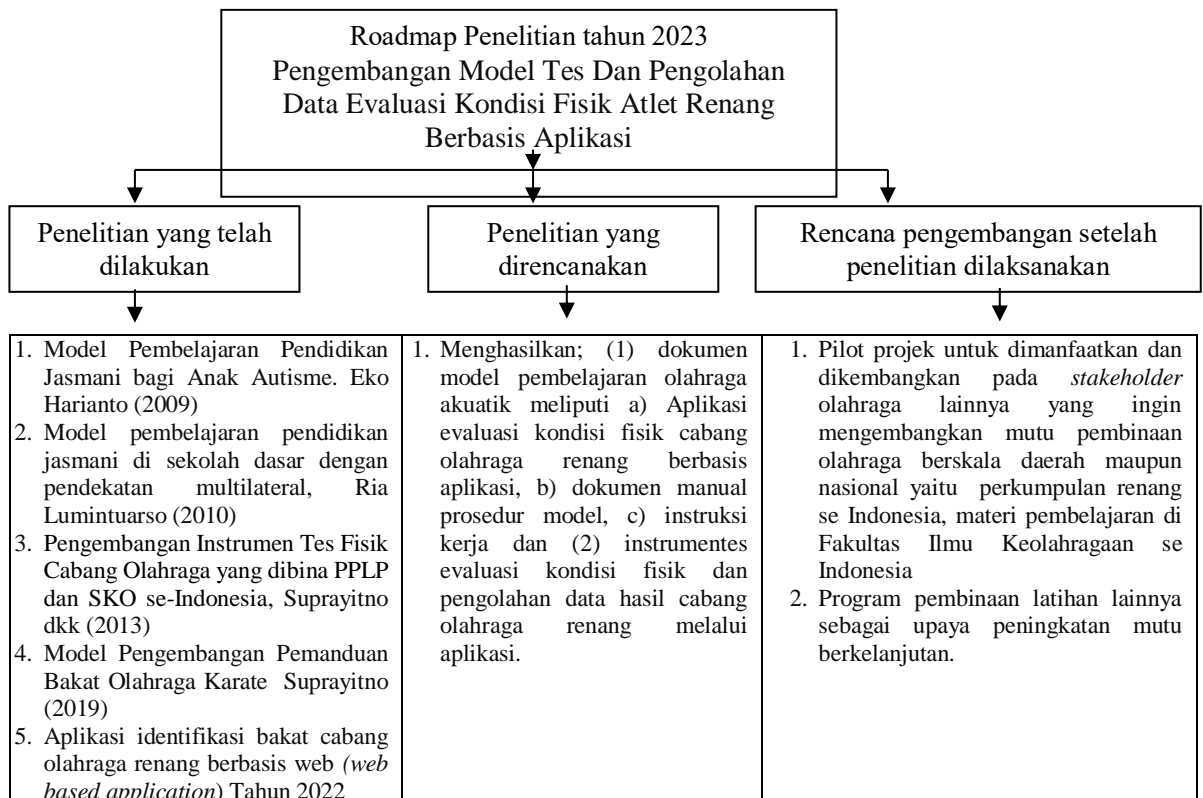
Roadmap Penelitian tahun 2023
Pengembangan Model Tes Dan Pengolahan Data Evaluasi Kondisi Fisik Atlet Renang Berbasis Aplikasi

Penelitian yang telah dilakukan

Penelitian yang direncanakan

Rencana pengembangan setelah penelitian dilaksanakan

1. Model Pembelajaran Pendidikan Jasmani bagi Anak Autisme. Eko Harianto (2009)
2. Model pembelajaran pendidikan jasmani di sekolah dasar dengan pendekatan multilateral, Ria Lumintuarso (2010)
3. Pengembangan Instrumen Tes Fisik Cabang Olahraga yang dibina PPLP dan SKO se-Indonesia, Suprayitno dkk (2013)
4. Model Pengembangan Pemanduan Bakat Olahraga Karate Suprayitno (2019)
5. Aplikasi identifikasi bakat cabang olahraga renang berbasis web *(web based application*) Tahun 2022

1. Menghasilkan; (1) dokumen model pembelajaran olahraga akuatik meliputi a) Aplikasi evaluasi kondisi fisik cabang olahraga renang berbasis aplikasi, b) dokumen manual prosedur model, c) instruksi kerja dan (2) instrumentes evaluasi kondisi fisik dan pengolahan data hasil cabang olahraga renang melalui aplikasi.

1. Pilot projek untuk dimanfaatkan dan dikembangkan pada *stakeholder* olahraga lainnya yang ingin mengembangkan mutu pembinaan olahraga berskala daerah maupun nasional yaitu perkumpulan renang se Indonesia, materi pembelajaran di Fakultas Ilmu Keolahragaan se Indonesia
2. Program pembinaan latihan lainnya sebagai upaya peningkatan mutu berkelanjutan.